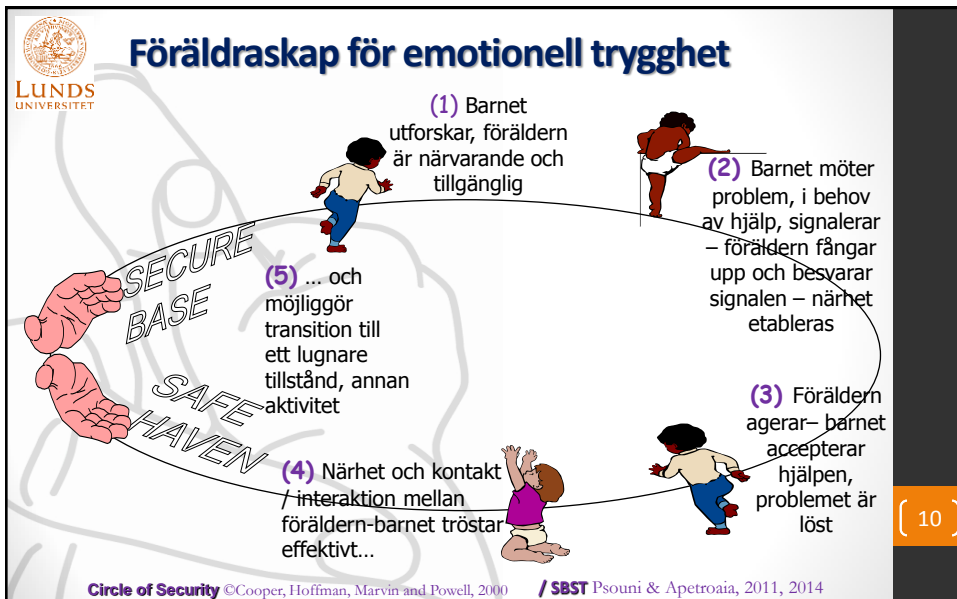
LUNDS UNIVERSITET

Föräldraskap för emotionell trygghet

(1) Barnet utforskar, föräldern är närvarande och tillgänglig

(2) Barnet möter problem, i behov av hjälp, signalerar – föräldern fångar upp och besvarar signalen – närhet etableras

(3) Föräldern agerar– barnet accepterar hjälpen, problemet är löst

(4) Närhet och kontakt / interaktion mellan föräldern-barnet tröstar effektivt…

(5) … och möjliggör transition till ett lugnare tillstånd, annan aktivitet

SECURE BASE

SAFE HAVEN

10

Circle of Security ©Cooper, Hoffman, Marvin and Powell, 2000 / SBST Psouni & Apetroaia, 2011, 2014